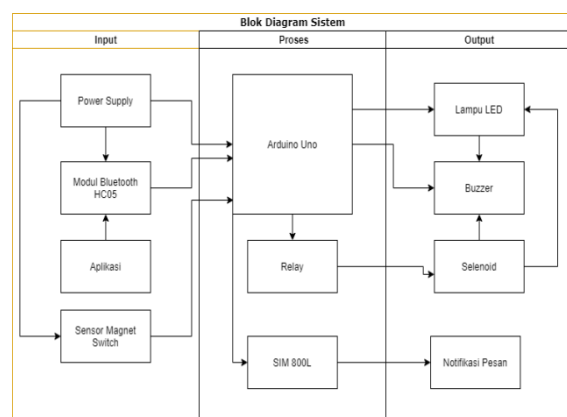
Blok Diagram Sistem

| Input | Proses | Output |
|---|---|---|

Power Supply

Modul Bluetooth HC05

Aplikasi

Sensor Magnet Switch

Arduino Uno

Relay

SIM 800L

Lampu LED

Buzzer

Selenoid

Notifikasi Pesan